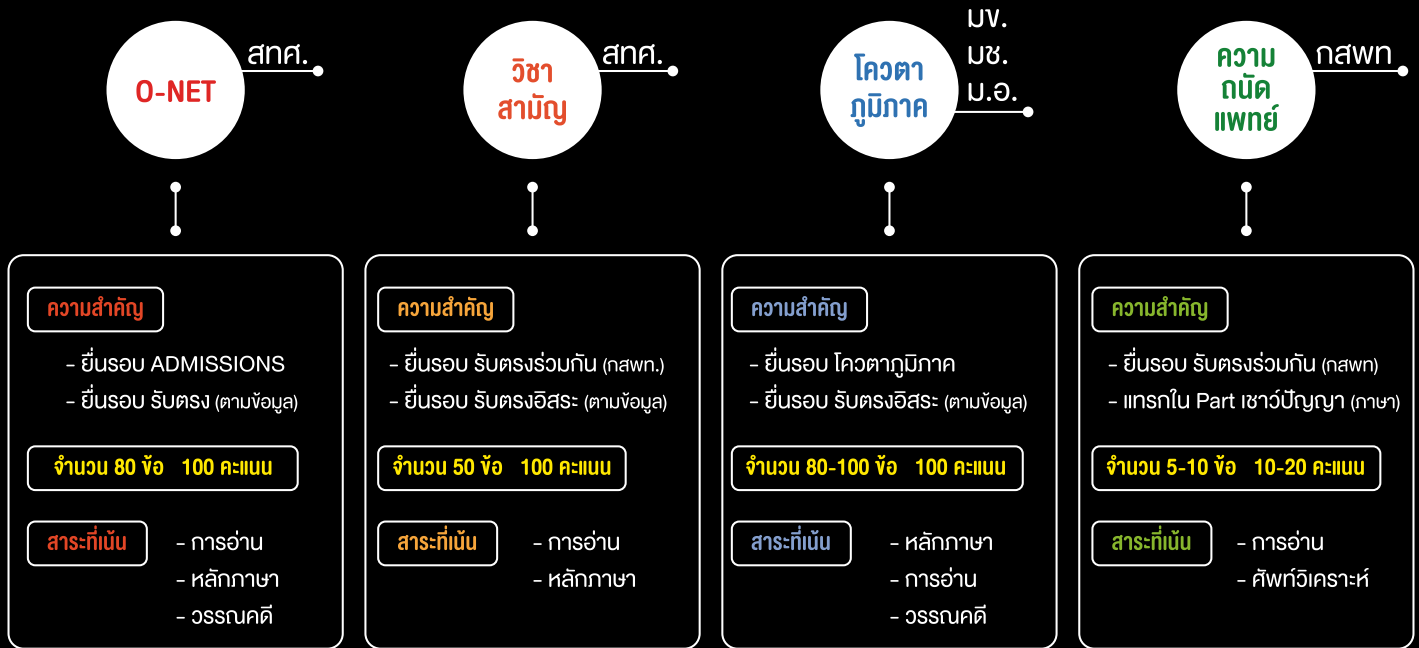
O-NET
สทศ.

ความสำคัญ
- ยื่นรอบ ADMISSIONS
- ยื่นรอบ รับตรง (ตามข้อมูล)

จำนวน 80 ข้อ 100 คะแนน

สาระที่เน้น
- การอ่าน
- หลักภาษา
- วรรณคดี

วิชาสามัญ
สทศ.

ความสำคัญ
- ยื่นรอบ รับตรงร่วมกัน (กสพท.)
- ยื่นรอบ รับตรงอิสระ (ตามข้อมูล)

จำนวน 50 ข้อ 100 คะแนน

สาระที่เน้น
- การอ่าน
- หลักภาษา

โควตาภูมิภาค
มข.
มช.
ม.อ.

ความสำคัญ
- ยื่นรอบ โควตาภูมิภาค
- ยื่นรอบ รับตรงอิสระ (ตามข้อมูล)

จำนวน 80-100 ข้อ 100 คะแนน

สาระที่เน้น
- หลักภาษา
- การอ่าน
- วรรณคดี

ความถนัดแพทย์
กสพท

ความสำคัญ
- ยื่นรอบ รับตรงร่วมกัน (กสพท)
- แทรกใน Part เชาว์ปัญญา (ภาษา)

จำนวน 5-10 ข้อ 10-20 คะแนน

สาระที่เน้น
- การอ่าน
- ศัพท์วิเคราะห์